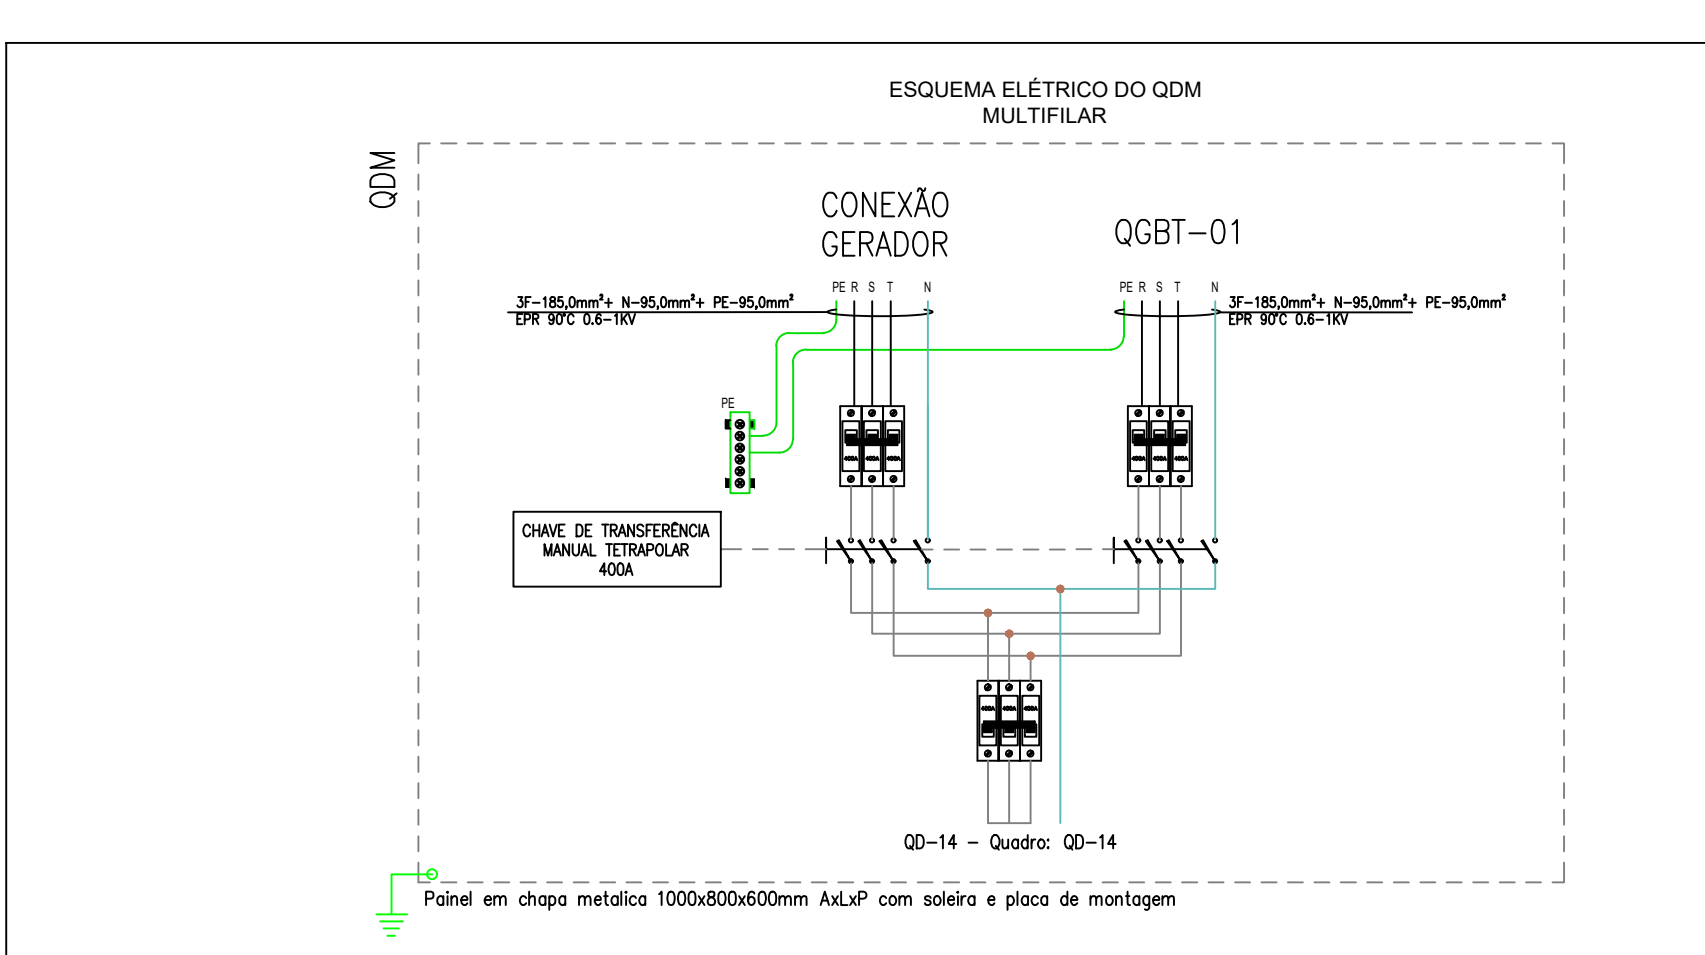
ESQUEMA ELÉTRICO DO QDM
MULTIFILAR

QDM

CONEXÃO
GERADOR

QGBT-01

PE R S T N

PE R S T N

3F-185,0mm²+ N-95,0mm²+ PE-95,0mm²
EPR 90°C 0.6-1KV

3F-185,0mm²+ N-95,0mm²+ PE-95,0mm²
EPR 90°C 0.6-1KV

PE

400A 400A 400A

400A 400A 400A

CHAVE DE TRANSFERÊNCIA
MANUAL TETRAPOLAR
400A

400A 400A 400A

QD-14 - Quadro: QD-14

Painel em chapa metalica 1000x800x600mm AxLxP com soleira e placa de montagem